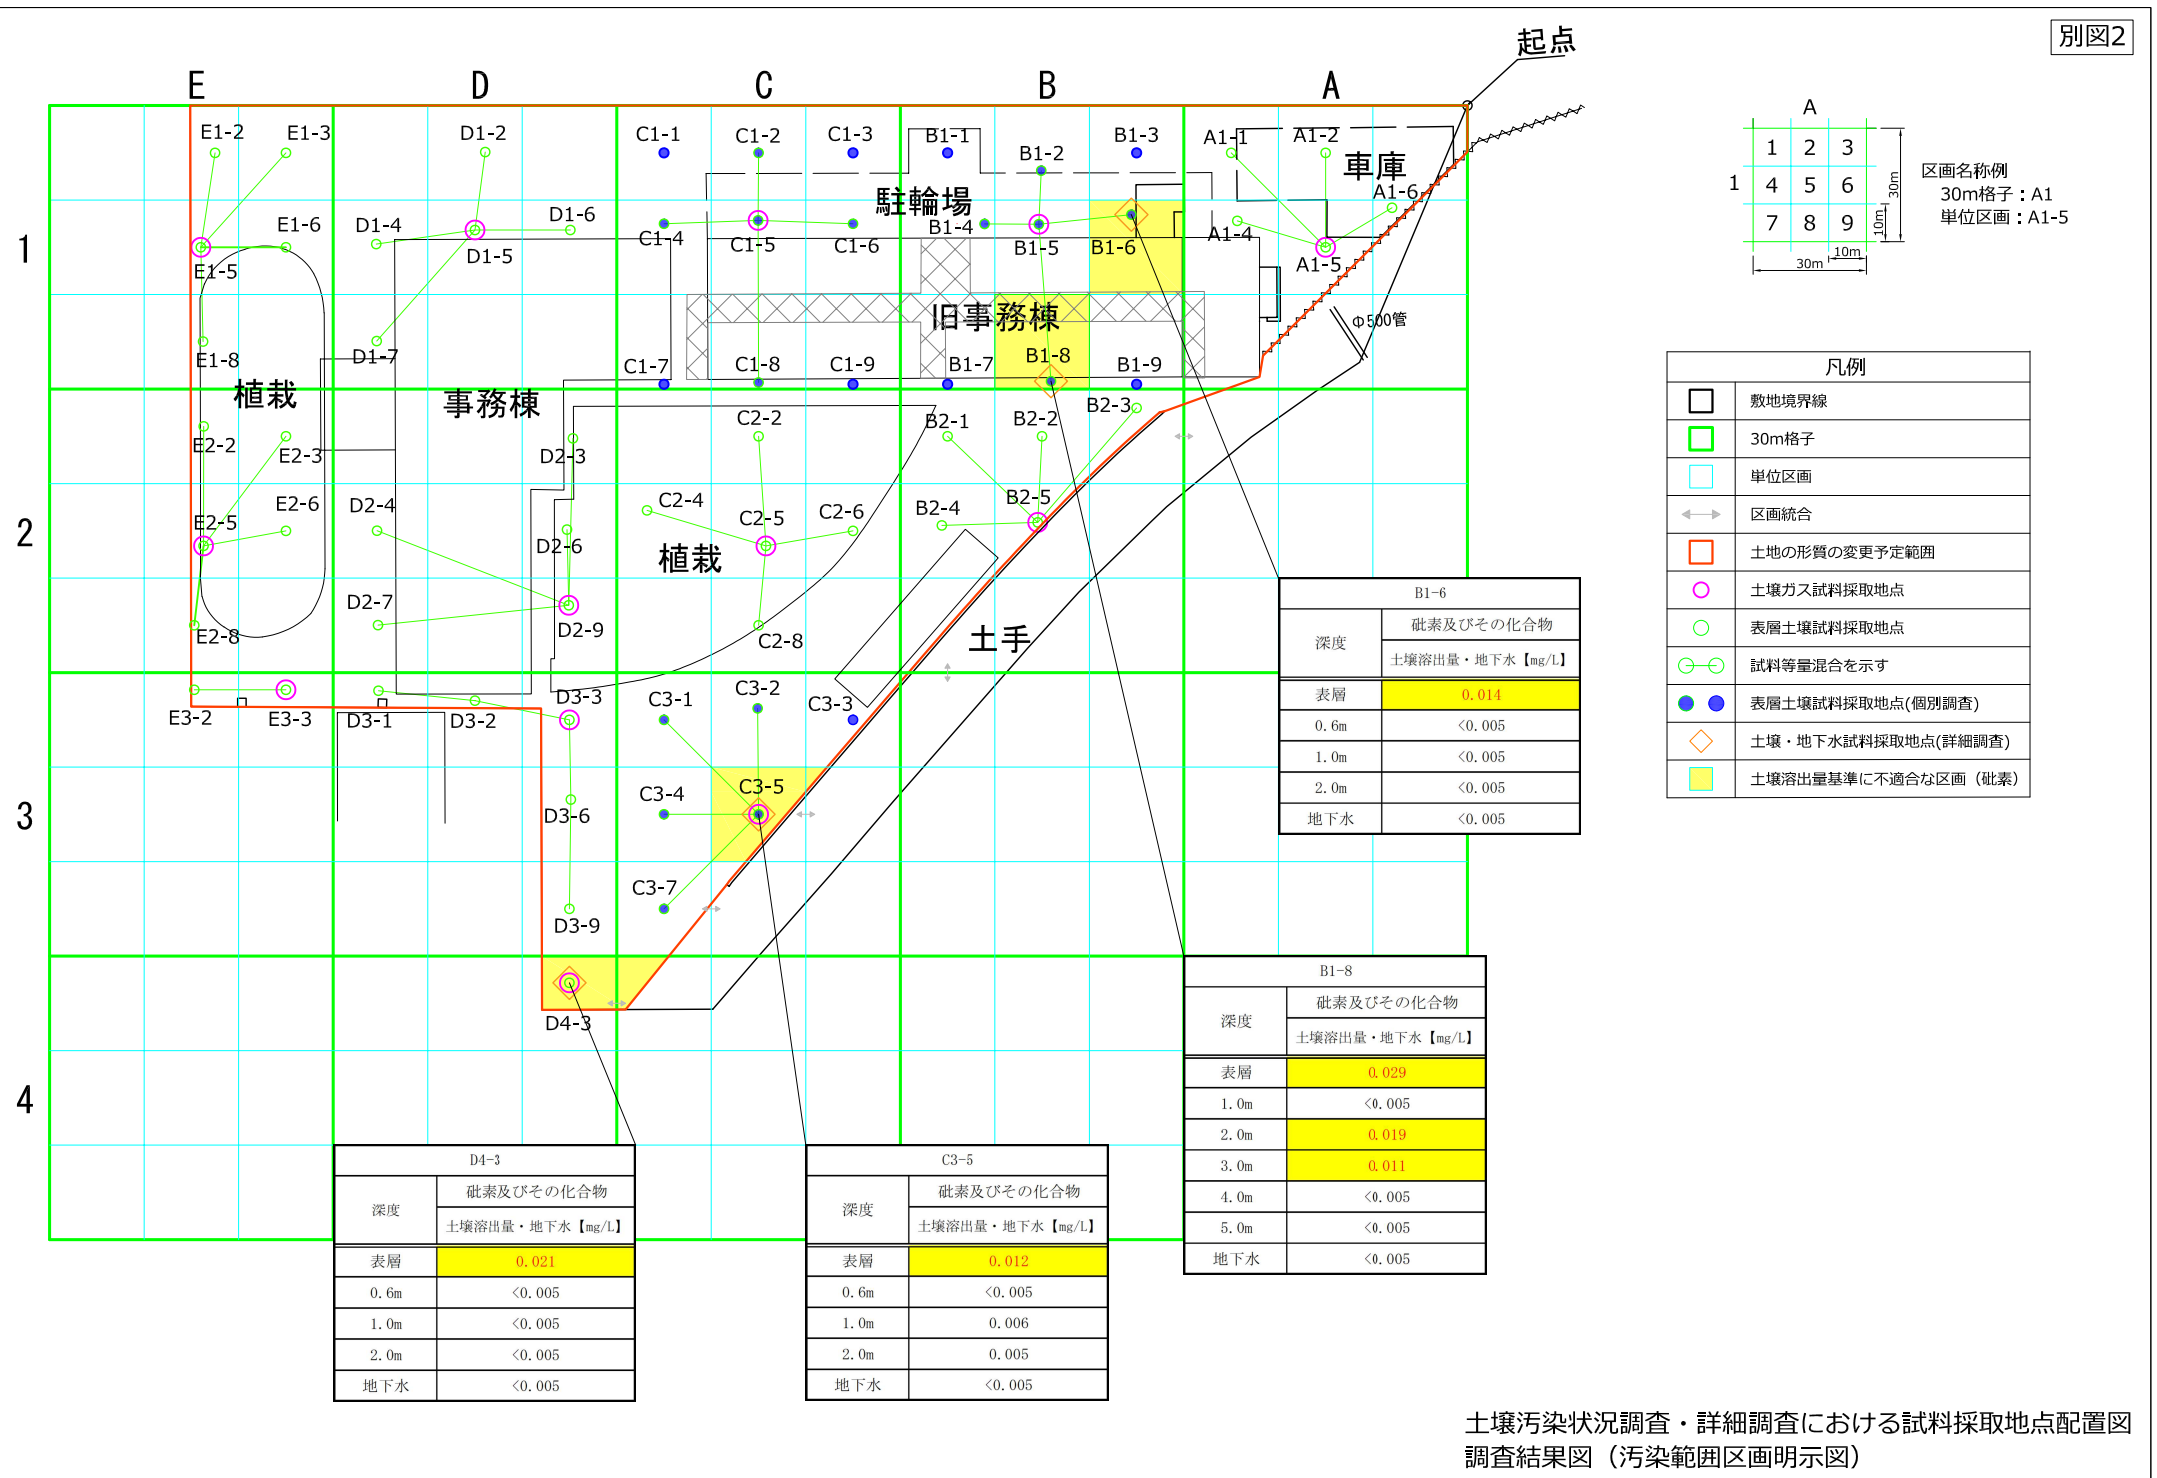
別図2

起点

E D C B A

1 2 3 4

E1-2 E1-3 E1-6 E1-5 E1-8 E2-2 E2-3 E2-5 E2-6 E2-8 E3-2 E3-3
D1-2 D1-4 D1-5 D1-6 D1-7 D2-3 D2-4 D2-6 D2-7 D2-9 D3-1 D3-2 D3-3 D3-6 D3-9 D4-3
C1-1 C1-2 C1-3 C1-4 C1-5 C1-6 C1-7 C1-8 C1-9 C2-2 C2-4 C2-5 C2-6 C2-8 C3-1 C3-2 C3-3 C3-4 C3-5 C3-7
B1-1 B1-2 B1-3 B1-4 B1-5 B1-6 B1-7 B1-8 B1-9 B2-1 B2-2 B2-3 B2-4 B2-5
A1-1 A1-2 A1-4 A1-5 A1-6

車庫
駐輪場
旧事務棟
植栽
事務棟
植栽
土手
Φ500管

A
1
| 1 | 2 | 3 |
|---|---|---|
| 4 | 5 | 6 |
| 7 | 8 | 9 |
30m 10m 10m 30m

区画名称例
30m格子：A1
単位区画：A1-5

凡例
| | |
|---|---|
| | 敷地境界線 |
| | 30m格子 |
| | 単位区画 |
| | 区画統合 |
| | 土地の形質の変更予定範囲 |
| | 土壌ガス試料採取地点 |
| | 表層土壌試料採取地点 |
| | 試料等量混合を示す |
| | 表層土壌試料採取地点(個別調査) |
| | 土壌・地下水試料採取地点(詳細調査) |
| | 土壌溶出量基準に不適合な区画（砒素） |

B1-6
| 深度 | 砒素及びその化合物 土壌溶出量・地下水【mg/L】 |
|---|---|
| 表層 | 0.014 |
| 0.6m | <0.005 |
| 1.0m | <0.005 |
| 2.0m | <0.005 |
| 地下水 | <0.005 |

B1-8
| 深度 | 砒素及びその化合物 土壌溶出量・地下水【mg/L】 |
|---|---|
| 表層 | 0.029 |
| 1.0m | <0.005 |
| 2.0m | 0.019 |
| 3.0m | 0.011 |
| 4.0m | <0.005 |
| 5.0m | <0.005 |
| 地下水 | <0.005 |

D4-3
| 深度 | 砒素及びその化合物 土壌溶出量・地下水【mg/L】 |
|---|---|
| 表層 | 0.021 |
| 0.6m | <0.005 |
| 1.0m | <0.005 |
| 2.0m | <0.005 |
| 地下水 | <0.005 |

C3-5
| 深度 | 砒素及びその化合物 土壌溶出量・地下水【mg/L】 |
|---|---|
| 表層 | 0.012 |
| 0.6m | <0.005 |
| 1.0m | 0.006 |
| 2.0m | 0.005 |
| 地下水 | <0.005 |

土壌汚染状況調査・詳細調査における試料採取地点配置図
調査結果図（汚染範囲区画明示図）